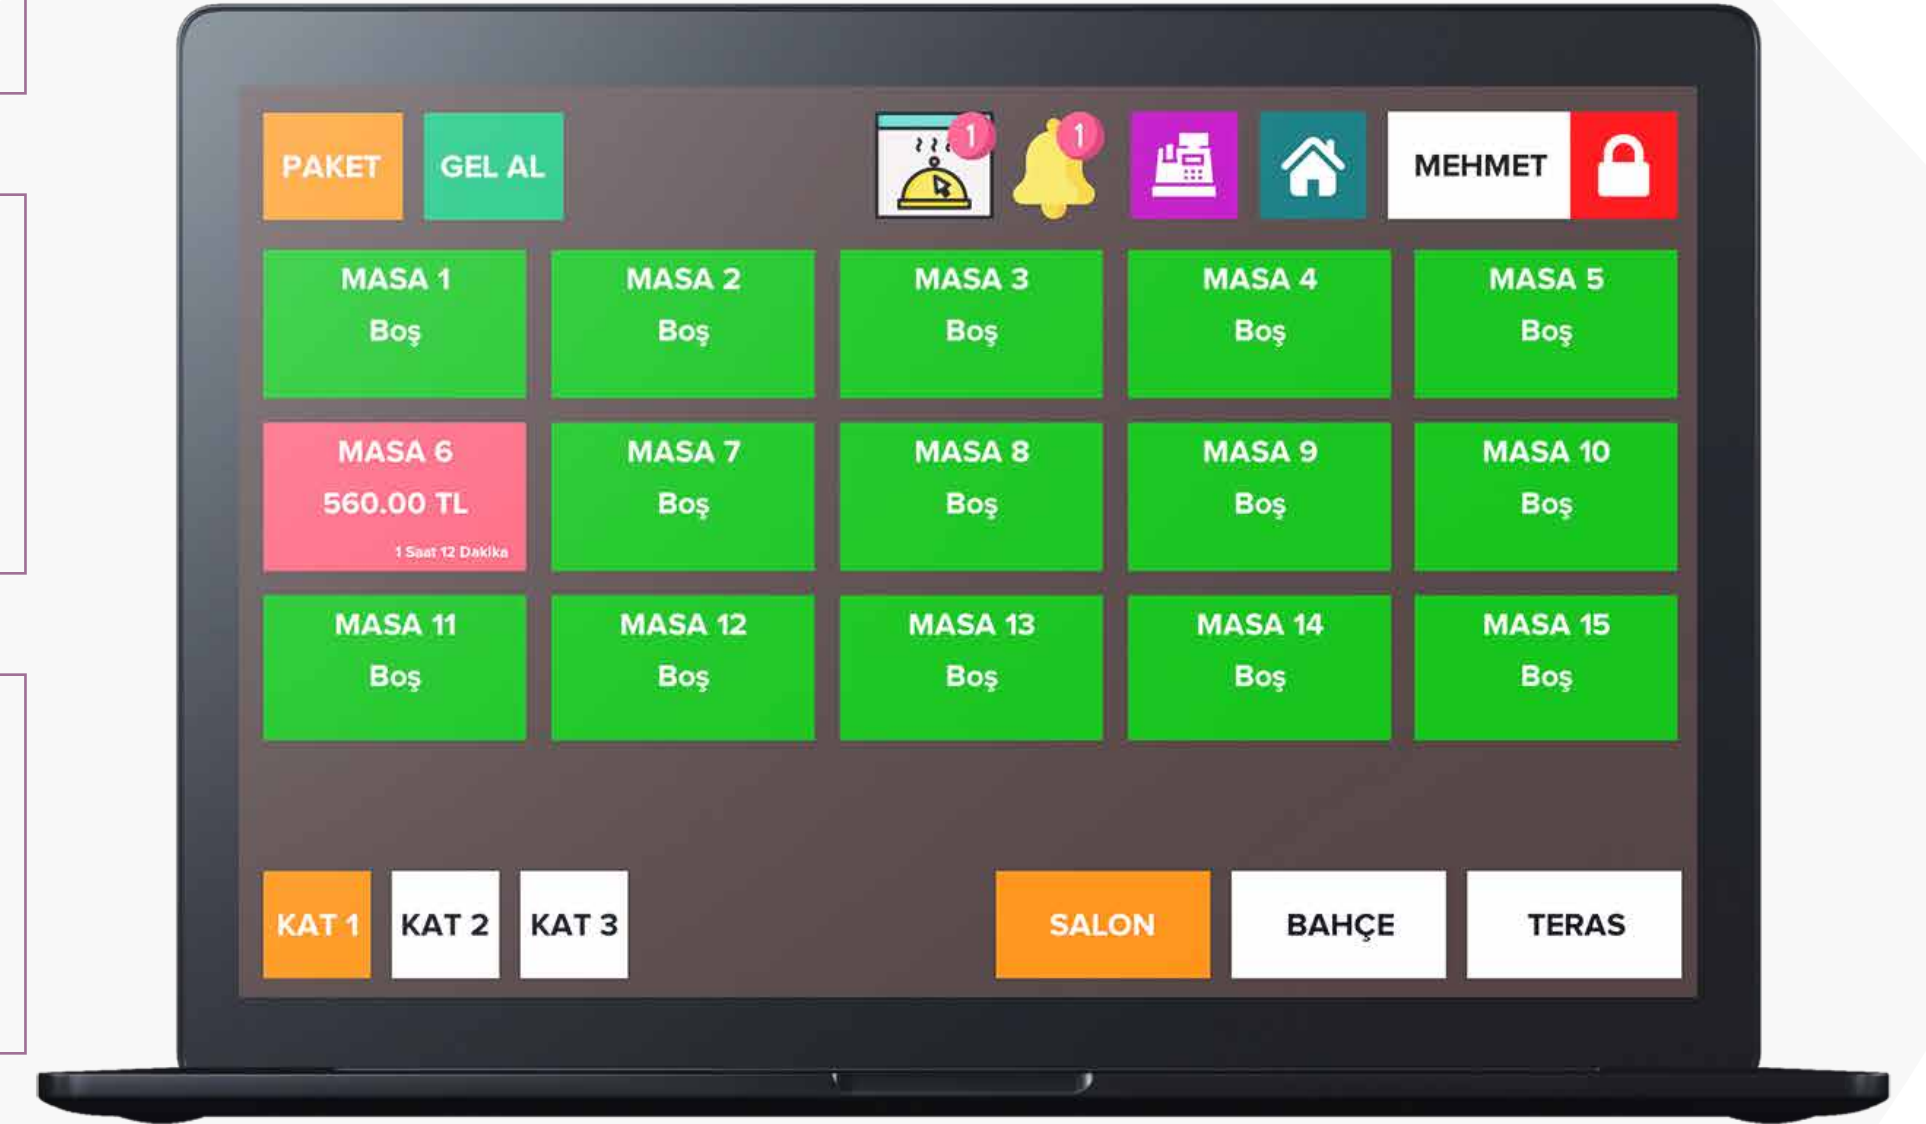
PAKET GEL AL 1 1 MEHMET

MASA 1
Boş

MASA 2
Boş

MASA 3
Boş

MASA 4
Boş

MASA 5
Boş

MASA 6
560.00 TL
1 Saat 12 Dakika

MASA 7
Boş

MASA 8
Boş

MASA 9
Boş

MASA 10
Boş

MASA 11
Boş

MASA 12
Boş

MASA 13
Boş

MASA 14
Boş

MASA 15
Boş

KAT 1 KAT 2 KAT 3 SALON BAHÇE TERAS